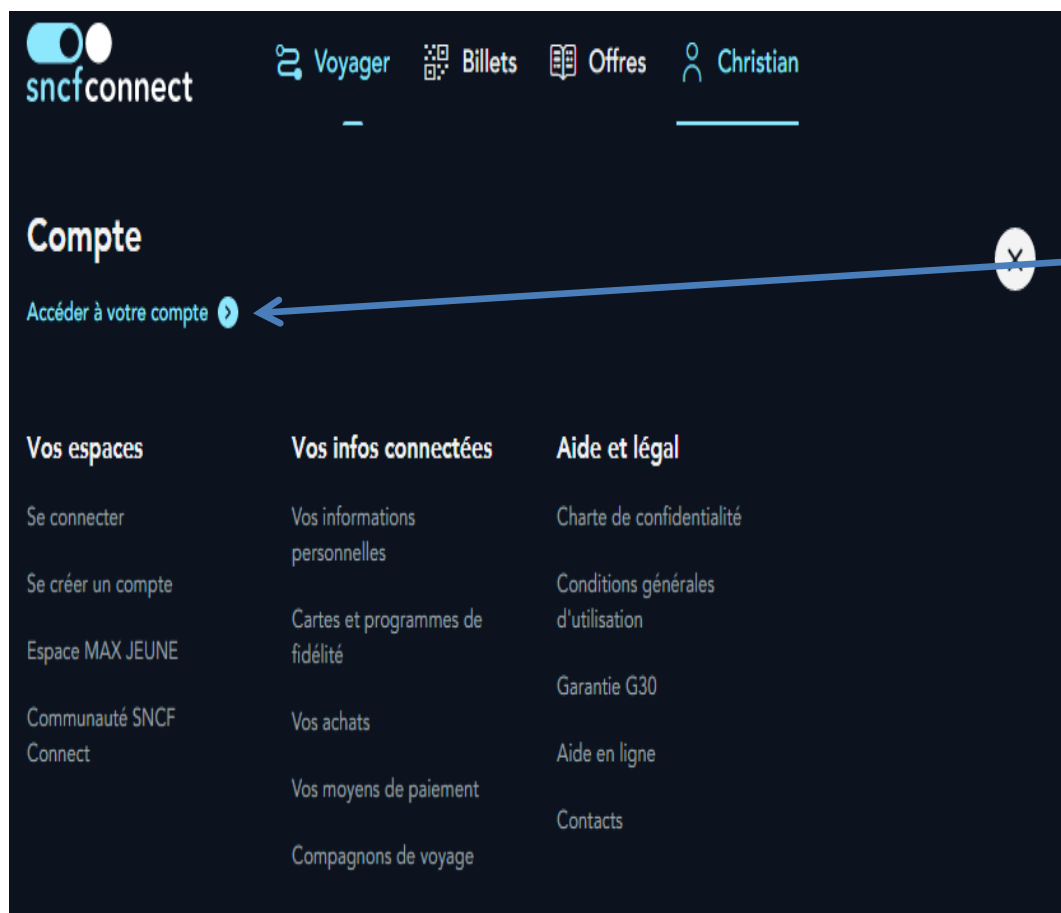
sncfconnect

Voyager Billets Offres Christian

Compte

Accéder à votre compte

Vos espaces

Se connecter

Se créer un compte

Espace MAX JEUNE

Communauté SNCF Connect

Vos infos connectées

Vos informations personnelles

Cartes et programmes de fidélité

Vos achats

Vos moyens de paiement

Compagnons de voyage

Aide et légal

Charte de confidentialité

Conditions générales d'utilisation

Garantie G30

Aide en ligne

Contacts